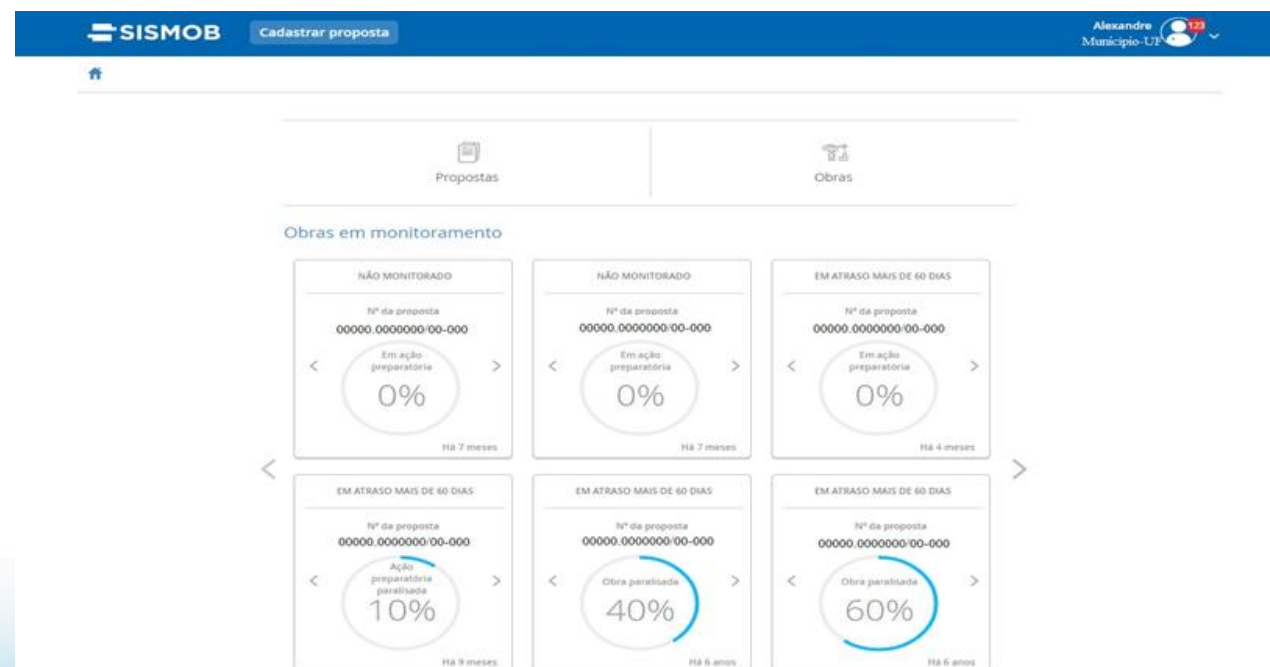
SISMOB Cadastrar proposta

Alexandre
Município-UF
123

Propostas

Obras

Obras em monitoramento

NÃO MONITORADO
Nº da proposta
00000.0000000/00-000
Em ação preparatória
0%
Há 7 meses

NÃO MONITORADO
Nº da proposta
00000.0000000/00-000
Em ação preparatória
0%
Há 7 meses

EM ATRASO MAIS DE 60 DIAS
Nº da proposta
00000.0000000/00-000
Em ação preparatória
0%
Há 4 meses

EM ATRASO MAIS DE 60 DIAS
Nº da proposta
00000.0000000/00-000
Ação preparatória paralisada
10%
Há 9 meses

EM ATRASO MAIS DE 60 DIAS
Nº da proposta
00000.0000000/00-000
Obra paralisada
40%
Há 6 anos

EM ATRASO MAIS DE 60 DIAS
Nº da proposta
00000.0000000/00-000
Obra paralisada
60%
Há 6 anos